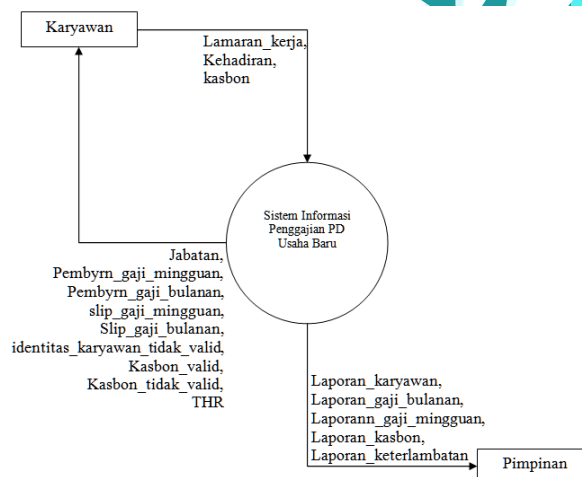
Karyawan

Lamaran_kerja,
Kehadiran,
kasbon

Sistem Informasi Penggajian PD Usaha Baru

Jabatan,
Pembyrn_gaji_mingguan,
Pembyrn_gaji_bulanan,
slip_gaji_mingguan,
Slip_gaji_bulanan,
identitas_karyawan_tidak_valid,
Kasbon_valid,
Kasbon_tidak_valid,
THR

Laporan_karyawan,
Laporan_gaji_bulanan,
Laporann_gaji_mingguan,
Laporan_kasbon,
Laporan_keterlambatan

Pimpinan